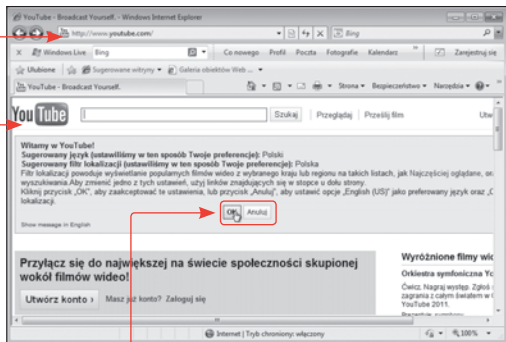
YouTube - Broadcast Yourself. - Windows Internet Explorer

http://www.youtube.com/

Windows Live Bing Co nowego Profil Poczta Fotografie Kalendarz Zarejestruj się

Ulubione Sugerowane witryny Galeria obiektów Web ...

YouTube - Broadcast Yourself.

Strona Bezpieczeństwo Narzędzia

YouTube Szukaj Przeglądaj Prześlij film Ute

Witamy w YouTube!
Sugerowany język (ustawiliśmy w ten sposób Twoje preferencje): Polski
Sugerowany filtr lokalizacji (ustawiliśmy w ten sposób Twoje preferencje): Polska
Filtr lokalizacji powoduje wyświetlanie popularnych filmów wideo z wybranego kraju lub regionu na takich listach, jak Najczęściej oglądane, or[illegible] wyszukiwania. Aby zmienić jedno z tych ustawień, użyj linków znajdujących się w stopce u dołu strony.
Kliknij przycisk „OK", aby zaakceptować te ustawienia, lub przycisk „Anuluj", aby ustawić opcje „English (US)" jako preferowany język oraz „C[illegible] lokalizacji.

OK Anuluj

Show message in English

Przyłącz się do największej na świecie społeczności skupionej wokół filmów wideo!

Utwórz konto › Masz już konto? Zaloguj się

Wyróżnione filmy wid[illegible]

Orkiestra symfoniczna Yo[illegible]

Ćwicz. Nagraj występ. Zgłoś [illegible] zagrania z całym światem w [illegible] YouTube 2011.

Internet | Tryb chroniony: włączony 100%